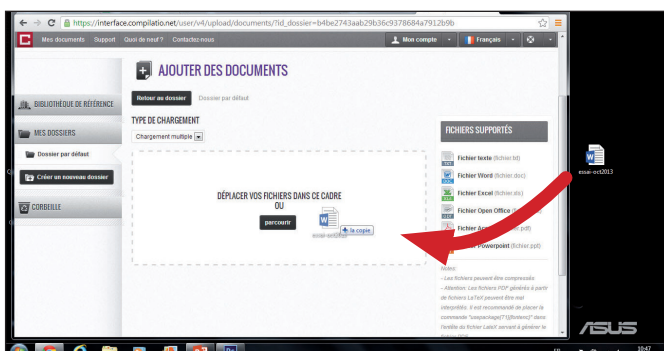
https://interface.compilatio.net/user/v4/upload/documents/?id_dossier=b4be2743aab29b36c9378684a7912b9b

Mes documents Support Quoi de neuf ? Contactez-nous

Mon compte Français

AJOUTER DES DOCUMENTS

Retour au dossier Dossier par défaut

BIBLIOTHÈQUE DE RÉFÉRENCE

MES DOSSIERS

Dossier par défaut

Créer un nouveau dossier

CORBEILLE

TYPE DE CHARGEMENT

Chargement multiple

DÉPLACER VOS FICHIERS DANS CE CADRE
OU

parcourir

essai-oct2013

+ la copie

FICHIERS SUPPORTÉS

Fichier texte (fichier.txt)

Fichier Word (fichier.doc)

Fichier Excel (fichier.xls)

Fichier Open Office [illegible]

Fichier A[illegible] (pdf)

Fichier Powerpoint (fichier.ppt)

Notes:
- Les fichiers peuvent être compressés
- Attention: Les fichiers PDF générés à partir de fichiers LaTeX peuvent être mal interprétés. Il est recommandé de placer la commande "\usepackage[T1]{fontenc}" dans l'entête du fichier LateX servant à générer le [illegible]

essai-oct2013

ASUS

10:47